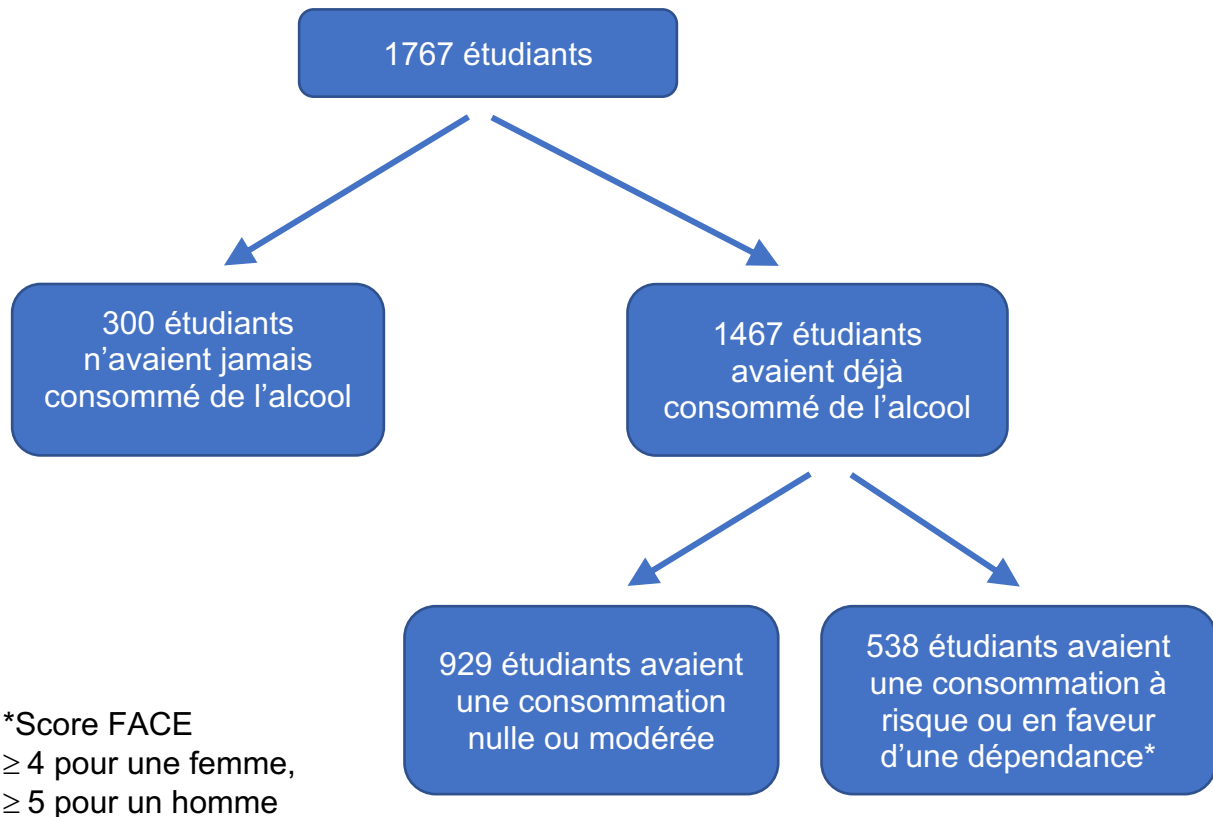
1767 étudiants

300 étudiants n’avaient jamais consommé de l’alcool

1467 étudiants avaient déjà consommé de l’alcool

929 étudiants avaient une consommation nulle ou modérée

538 étudiants avaient une consommation à risque ou en faveur d’une dépendance*

*Score FACE
$\geq$ 4 pour une femme,
$\geq$ 5 pour un homme